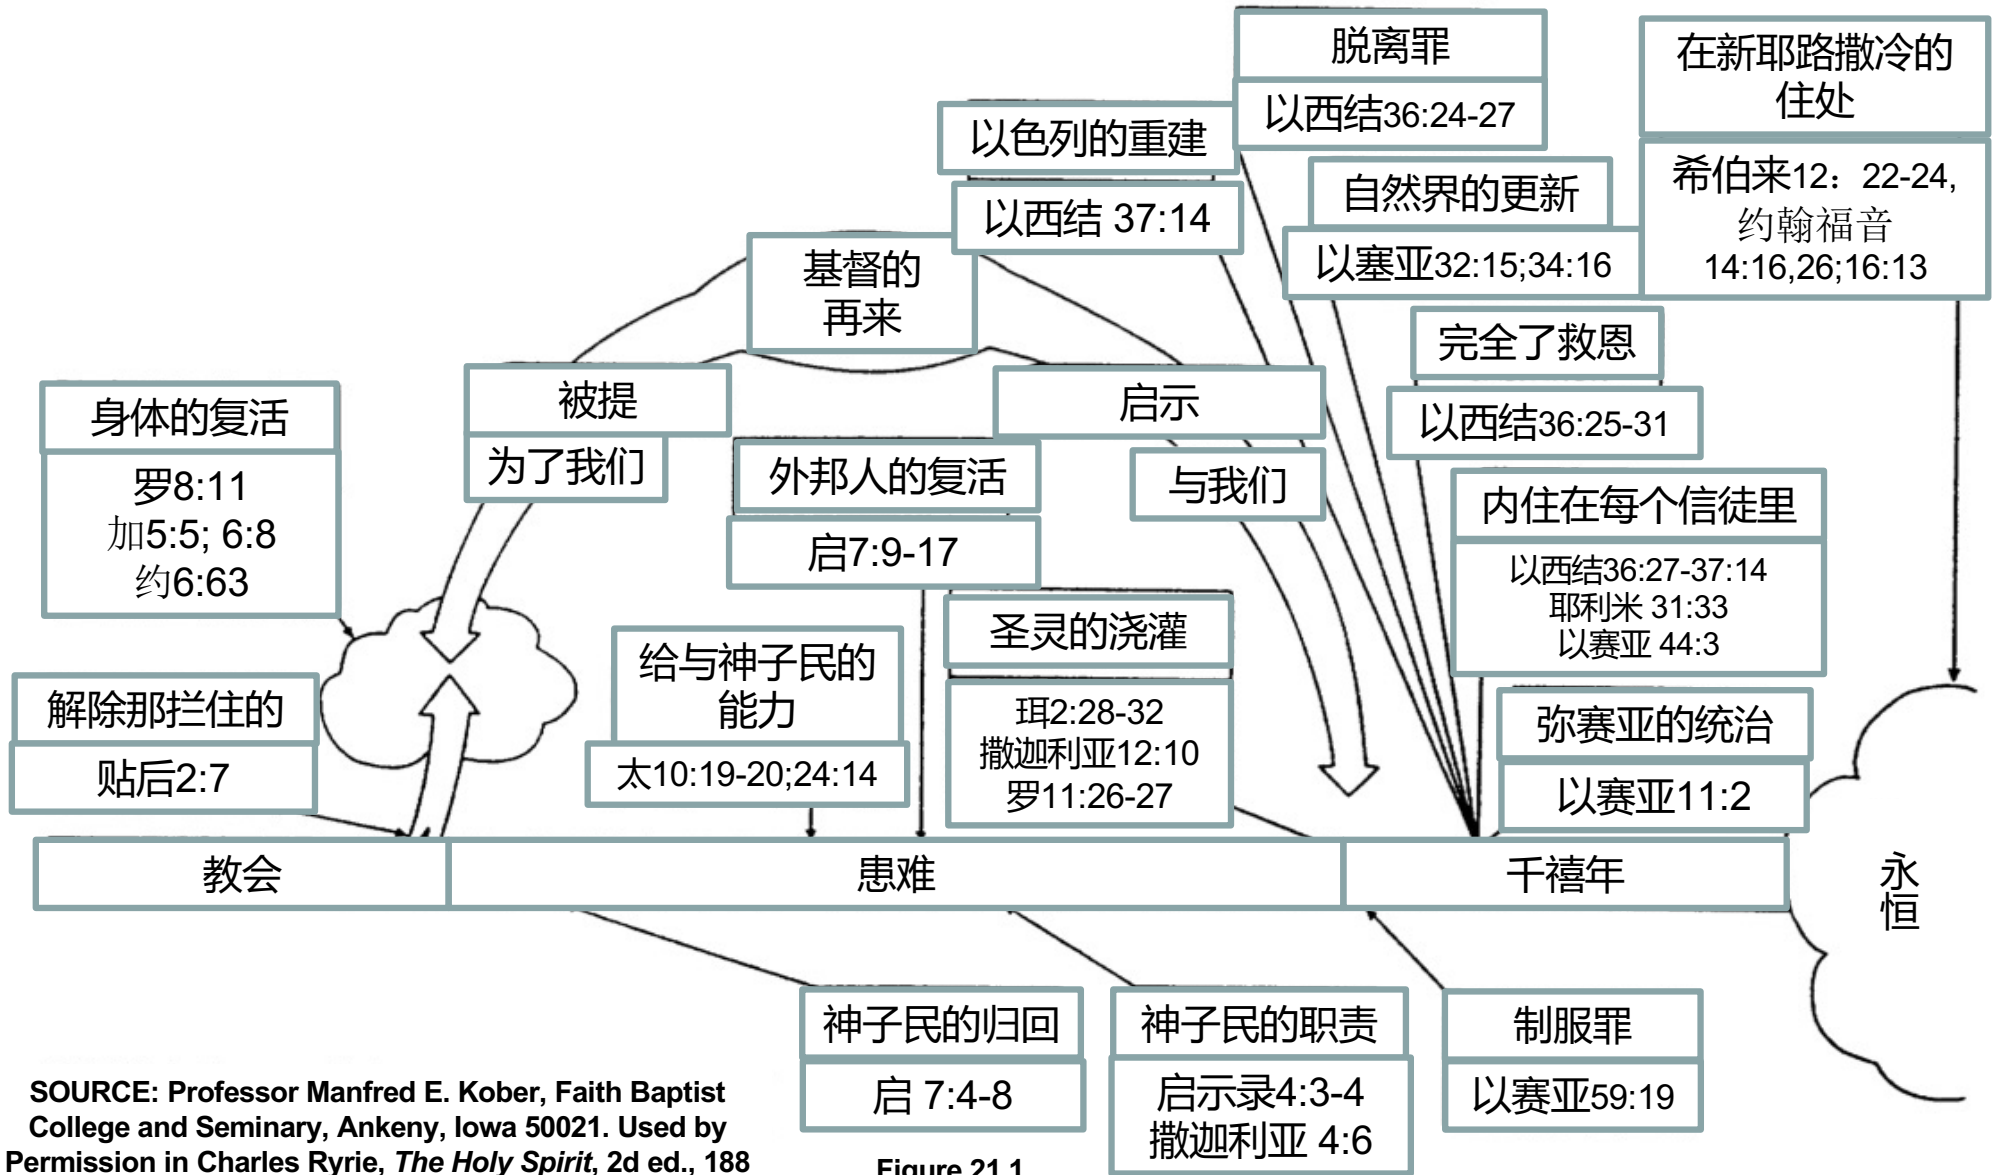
脱离罪

以西结36:24-27

在新耶路撒冷的住处

希伯来12：22-24，约翰福音14:16,26;16:13

以色列的重建

以西结 37:14

自然界的更新

以塞亚32:15;34:16

基督的再来

完全了救恩

以西结36:25-31

身体的复活

罗8:11
加5:5; 6:8
约6:63

被提

为了我们

启示

与我们

外邦人的复活

启7:9-17

内住在每个信徒里

以西结36:27-37:14
耶利米 31:33
以赛亚 44:3

圣灵的浇灌

珥2:28-32
撒迦利亚12:10
罗11:26-27

给与神子民的能力

太10:19-20;24:14

解除那拦住的

贴后2:7

弥赛亚的统治

以赛亚11:2

| 教会 | 患难 | 千禧年 |
|---|---|---|

永恒

神子民的归回

启 7:4-8

神子民的职责

启示录4:3-4
撒迦利亚 4:6

制服罪

以赛亚59:19

SOURCE: Professor Manfred E. Kober, Faith Baptist College and Seminary, Ankeny, Iowa 50021. Used by Permission in Charles Ryrie, *The Holy Spirit*, 2d ed., 188

Figure 21.1